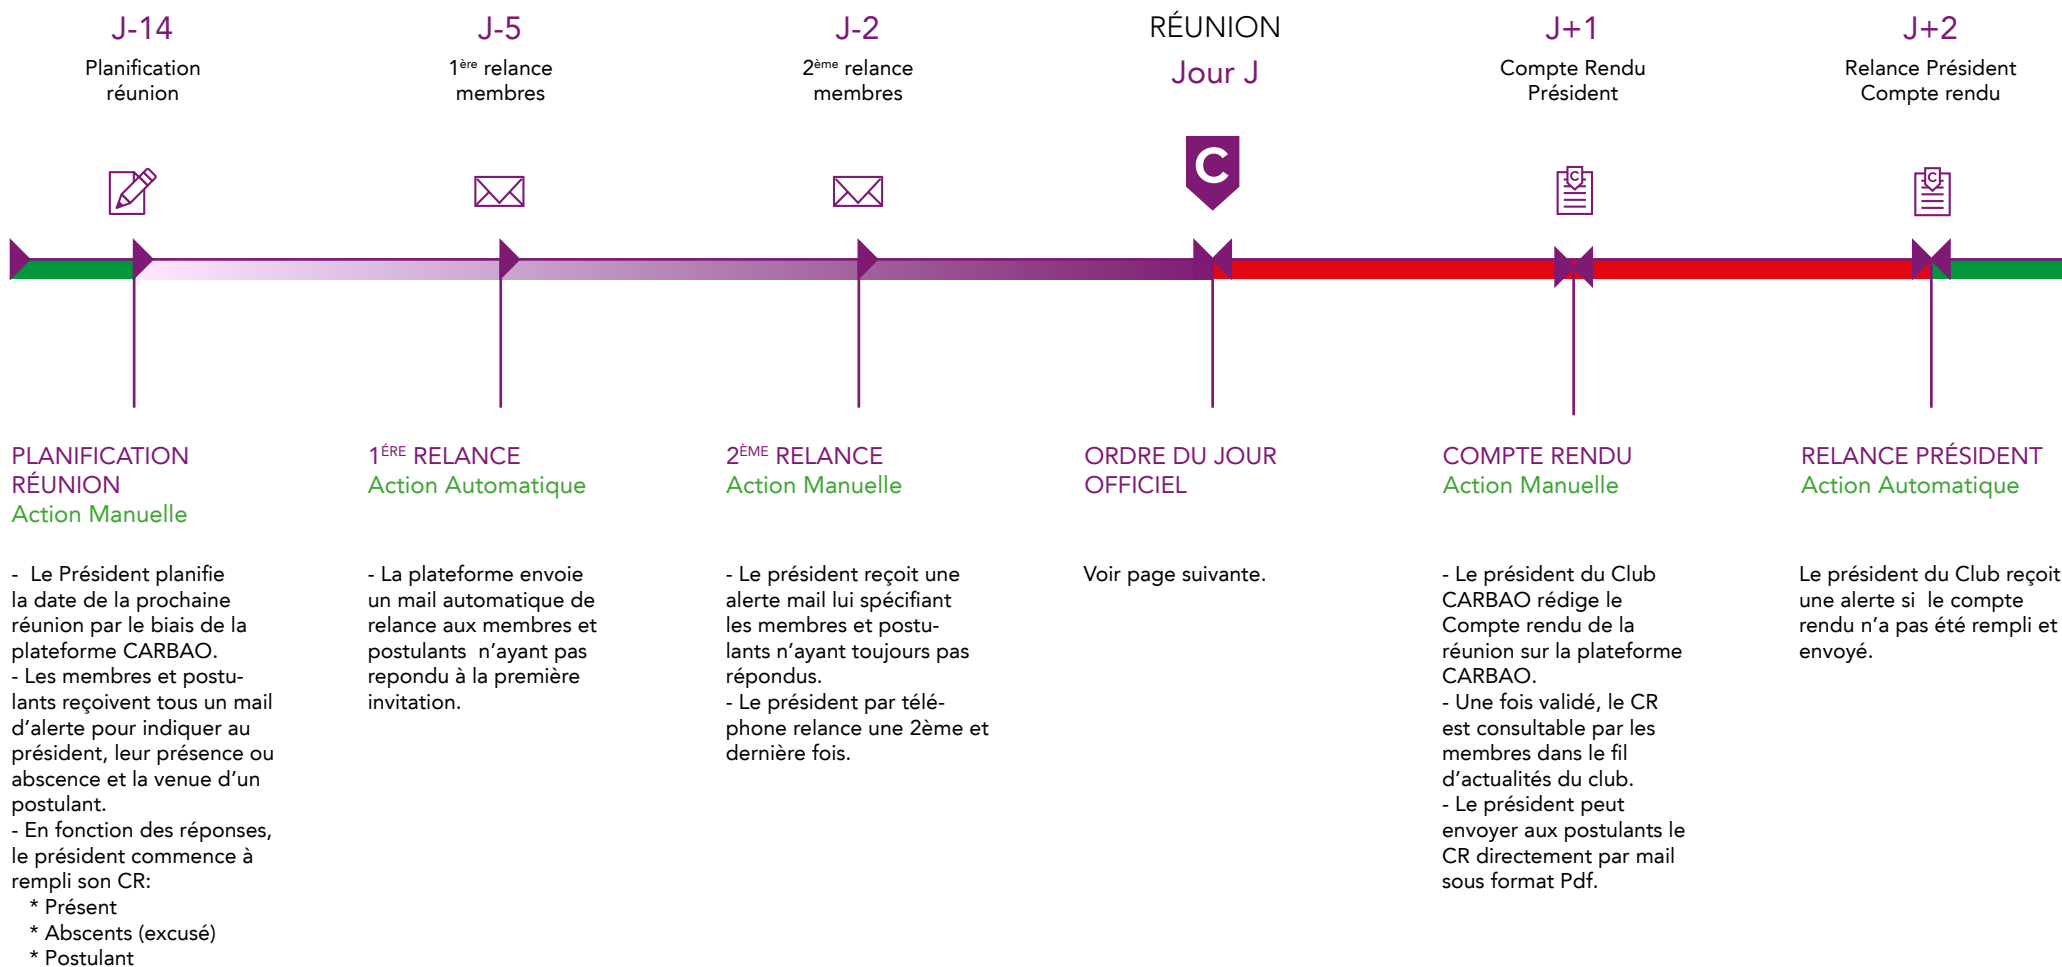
J-14
Planification réunion

J-5
1ère relance membres

J-2
2ème relance membres

RÉUNION
Jour J

C

J+1
Compte Rendu Président

J+2
Relance Président Compte rendu

PLANIFICATION RÉUNION
Action Manuelle

- Le Président planifie la date de la prochaine réunion par le biais de la plateforme CARBAO.
- Les membres et postulants reçoivent tous un mail d'alerte pour indiquer au président, leur présence ou abscence et la venue d'un postulant.
- En fonction des réponses, le président commence à rempli son CR:
* Présent
* Abscents (excusé)
* Postulant

1ÈRE RELANCE
Action Automatique

- La plateforme envoie un mail automatique de relance aux membres et postulants n'ayant pas repondu à la première invitation.

2ÈME RELANCE
Action Manuelle

- Le président reçoit une alerte mail lui spécifiant les membres et postulants n'ayant toujours pas répondus.
- Le président par téléphone relance une 2ème et dernière fois.

ORDRE DU JOUR OFFICIEL

Voir page suivante.

COMPTE RENDU
Action Manuelle

- Le président du Club CARBAO rédige le Compte rendu de la réunion sur la plateforme CARBAO.
- Une fois validé, le CR est consultable par les membres dans le fil d'actualités du club.
- Le président peut envoyer aux postulants le CR directement par mail sous format Pdf.

RELANCE PRÉSIDENT
Action Automatique

Le président du Club reçoit une alerte si le compte rendu n'a pas été rempli et envoyé.